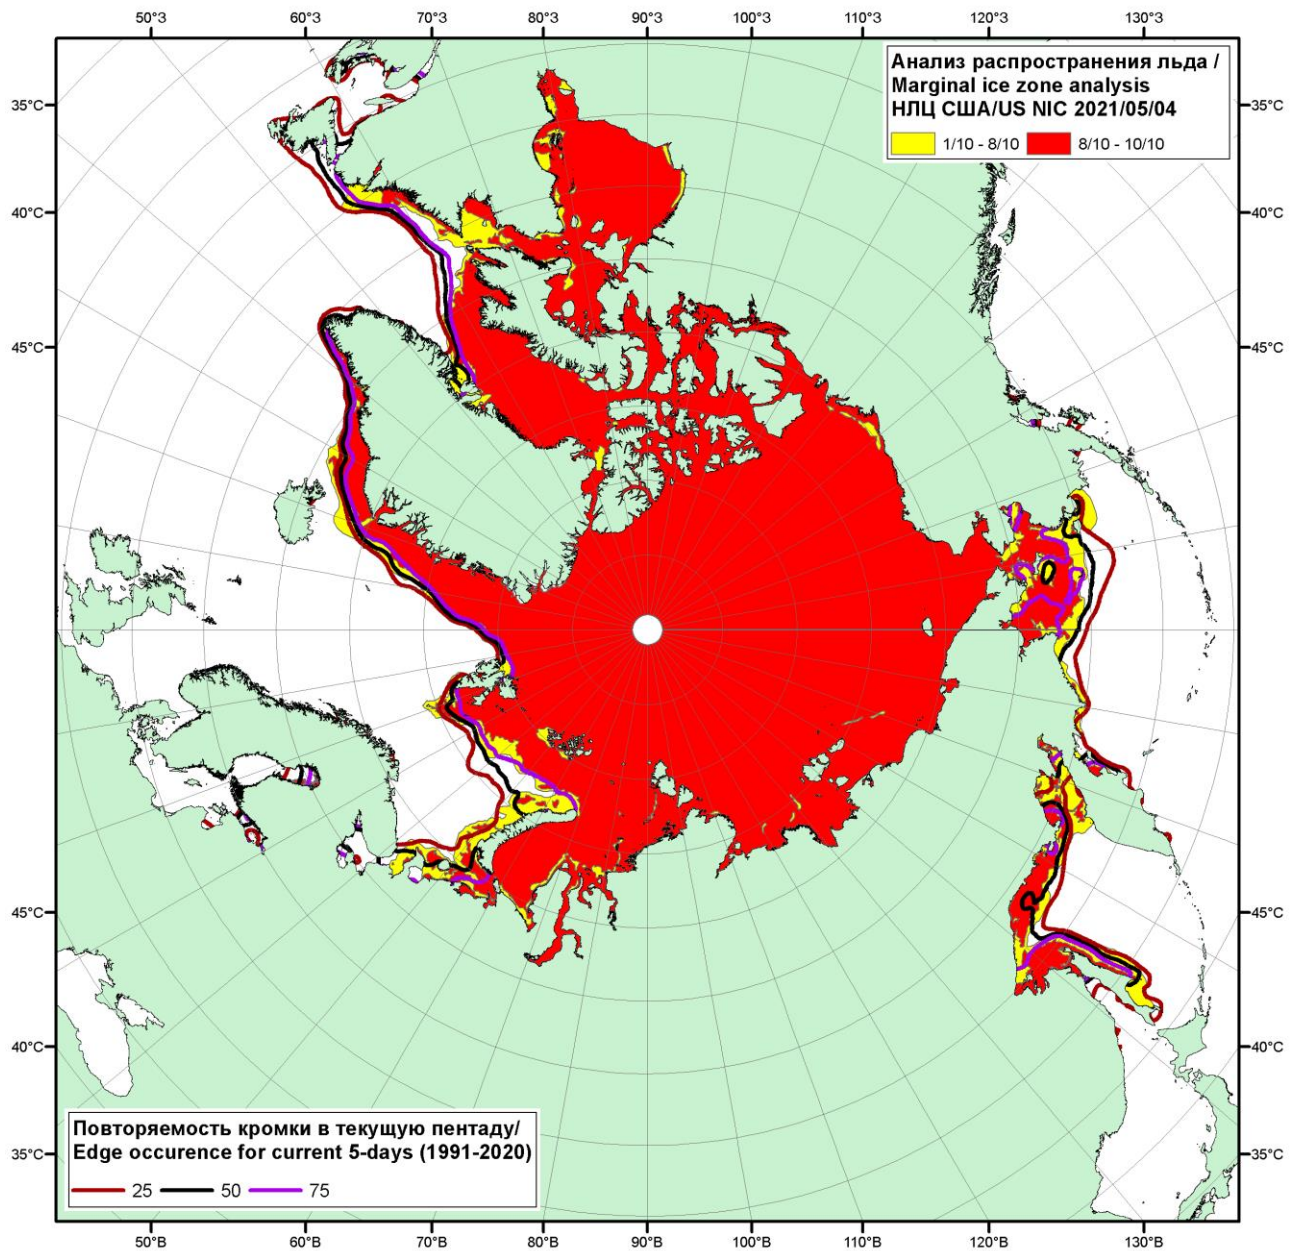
50°З 60°З 70°З 80°З 90°З 100°З 110°З 120°З 130°З

Анализ распространения льда /
Marginal ice zone analysis
НЛЦ США/US NIC 2021/05/04

1/10 - 8/10
8/10 - 10/10

35°С 40°С 45°С 45°С 40°С 35°С

35°С 40°С 45°С 45°С 40°С 35°С

Повторяемость кромки в текущую пентаду/
Edge occurence for current 5-days (1991-2020)

25 50 75

50°В 60°В 70°В 80°В 90°В 100°В 110°В 120°В 130°В